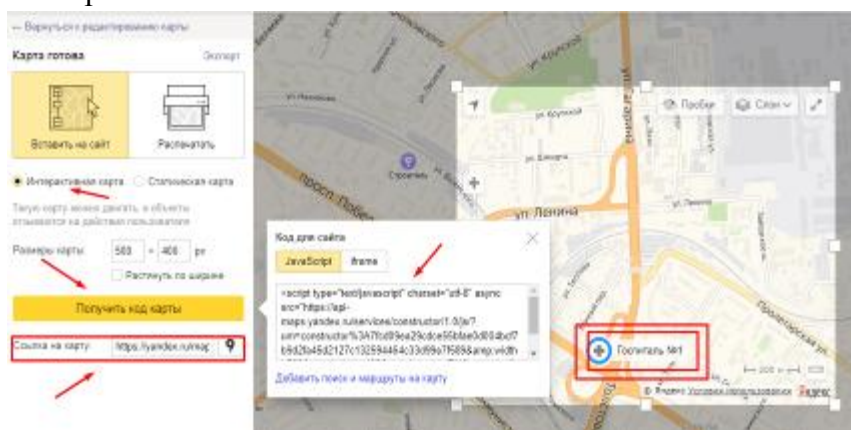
← Вернуться к редактированию карты

Карта готова

Экспорт

Вставить на сайт

Распечатать

Интерактивная карта

Статическая карта

Такую карту можно двигать, а объекты откликаются на действия пользователя

Размеры карты: 500 × 400 px

Растянуть по ширине

Получить код карты

Ссылка на карту https://yandex.ru/map

ул. Крупской

ул. Ленина

просп. Победы

Строитель

Пробки

Слои

Код для сайта

JavaScript

iframe

<script type="text/javascript" charset="utf-8" async src="https://api-maps.yandex.ru/services/constructor/1.0/js/?um=constructor%3A7fcd9ea29cdce56bfae0d00dbcf7b9d2b45d2127c13259484c33d99a7f589&amp;width

Добавить поиск и маршруты на карту

Госпиталь №1

© Яндекс Условия использования Яндекс